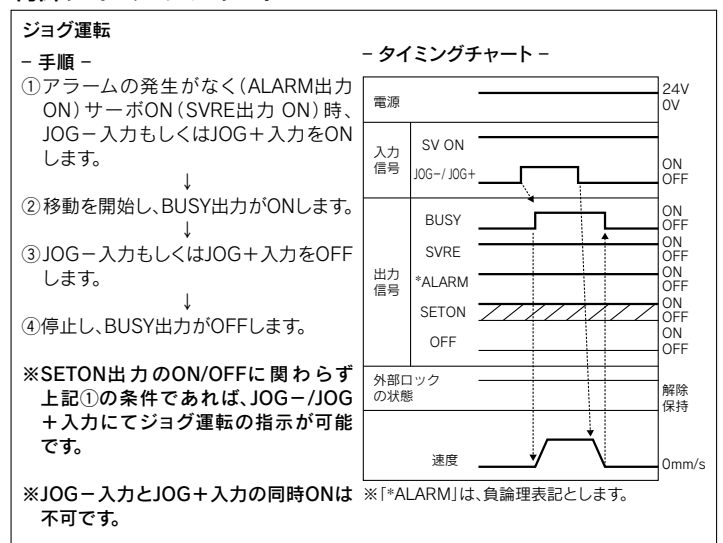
ジョグ運転

– 手順 –

①アラームの発生がなく(ALARM出力 ON)サーボON(SVRE出力 ON)時、JOG−入力もしくはJOG+入力をONします。

↓

②移動を開始し、BUSY出力がONします。

↓

③JOG−入力もしくはJOG+入力をOFFします。

↓

④停止し、BUSY出力がOFFします。

※SETON出力のON/OFFに関わらず上記①の条件であれば、JOG−/JOG+入力にてジョグ運転の指示が可能です。

– タイミングチャート –

電源 24V 0V

入力信号 SV ON
JOG−/JOG+ ON OFF

出力信号 BUSY ON OFF
SVRE ON OFF
*ALARM ON OFF
SETON ON OFF
OFF ON OFF

外部ロックの状態 解除 保持

速度 0mm/s

※JOG−入力とJOG+入力の同時ONは不可です。

※「*ALARM」は、負論理表記とします。